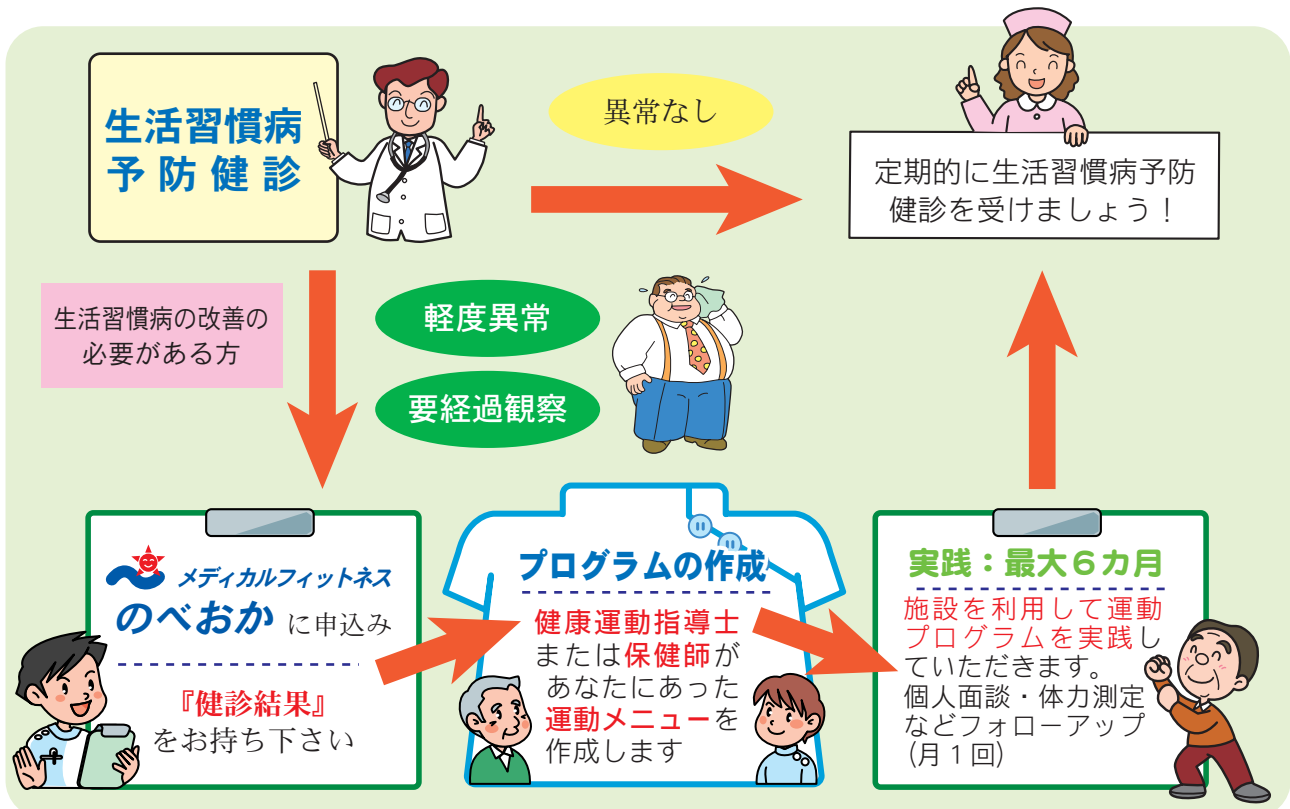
生活習慣病
予防健診

異常なし

定期的に生活習慣病予防健診を受けましょう！

生活習慣病の改善の必要がある方

軽度異常

要経過観察

メディカルフィットネス
のべおか に申込み

『健診結果』
をお持ち下さい

プログラムの作成

健康運動指導士
または保健師が
あなたにあった
運動メニューを
作成します

実践：最大６カ月

施設を利用して運動プログラムを実践していただきます。
個人面談・体力測定などフォローアップ
(月１回)